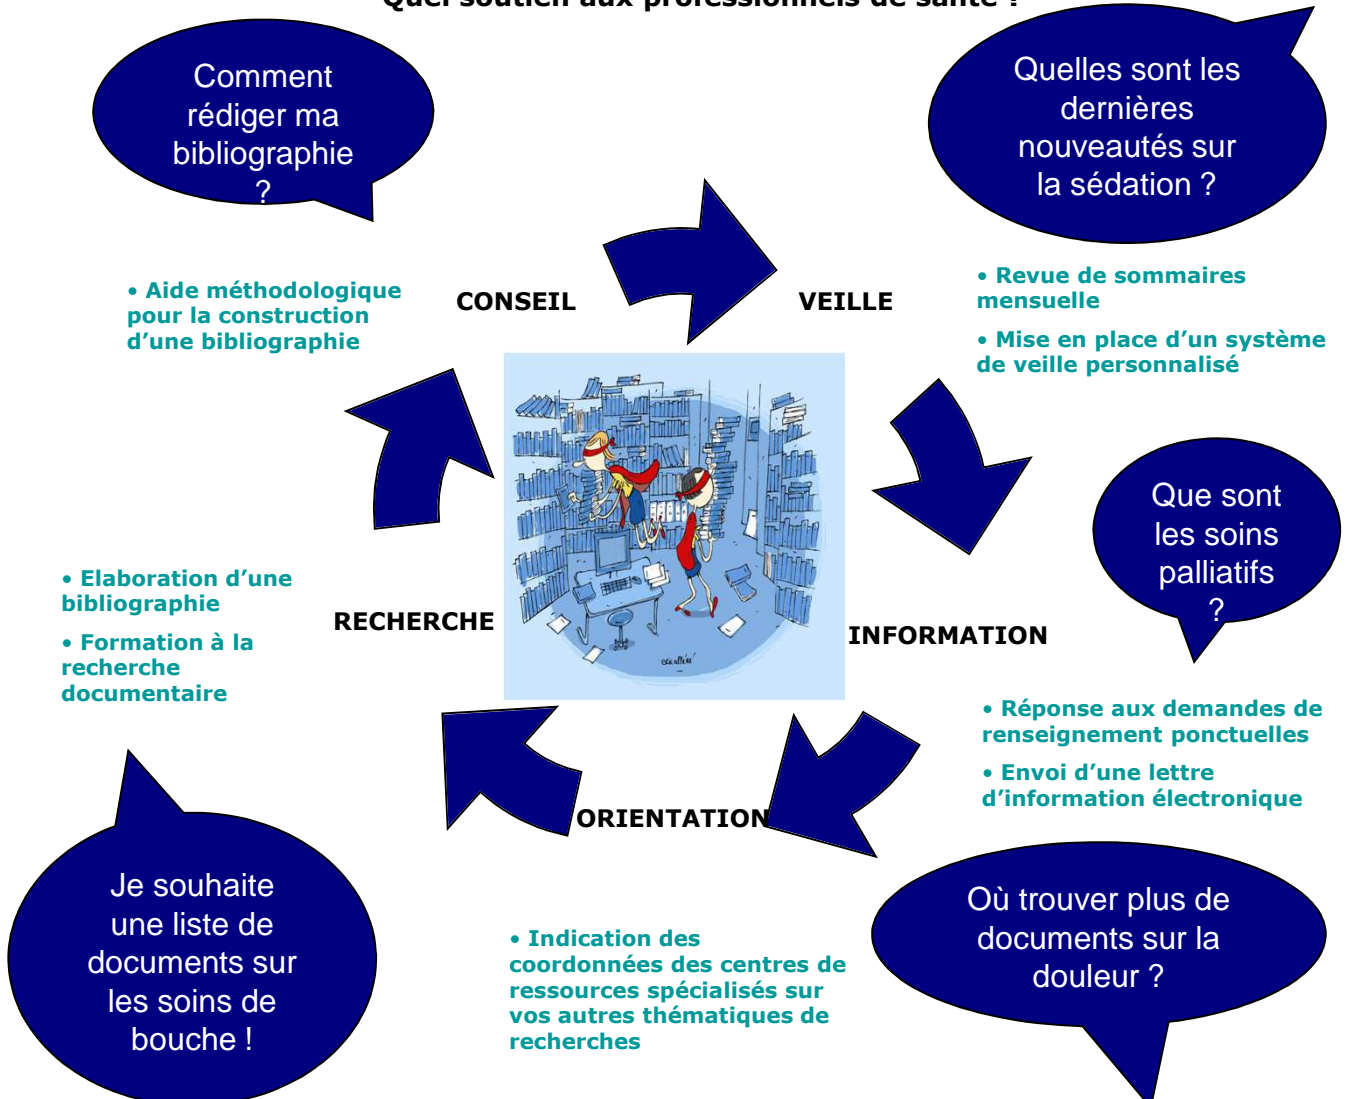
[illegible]

Comment rédiger ma bibliographie ?

Quelles sont les dernières nouveautés sur la sédation ?

• Aide méthodologique pour la construction d'une bibliographie

CONSEIL

VEILLE

• Revue de sommaires mensuelle

• Mise en place d'un système de veille personnalisé

Que sont les soins palliatifs ?

• Elaboration d'une bibliographie

• Formation à la recherche documentaire

RECHERCHE

INFORMATION

• Réponse aux demandes de renseignement ponctuelles

• Envoi d'une lettre d'information électronique

ORIENTATION

Je souhaite une liste de documents sur les soins de bouche !

Où trouver plus de documents sur la douleur ?

• Indication des coordonnées des centres de ressources spécialisés sur vos autres thématiques de recherches